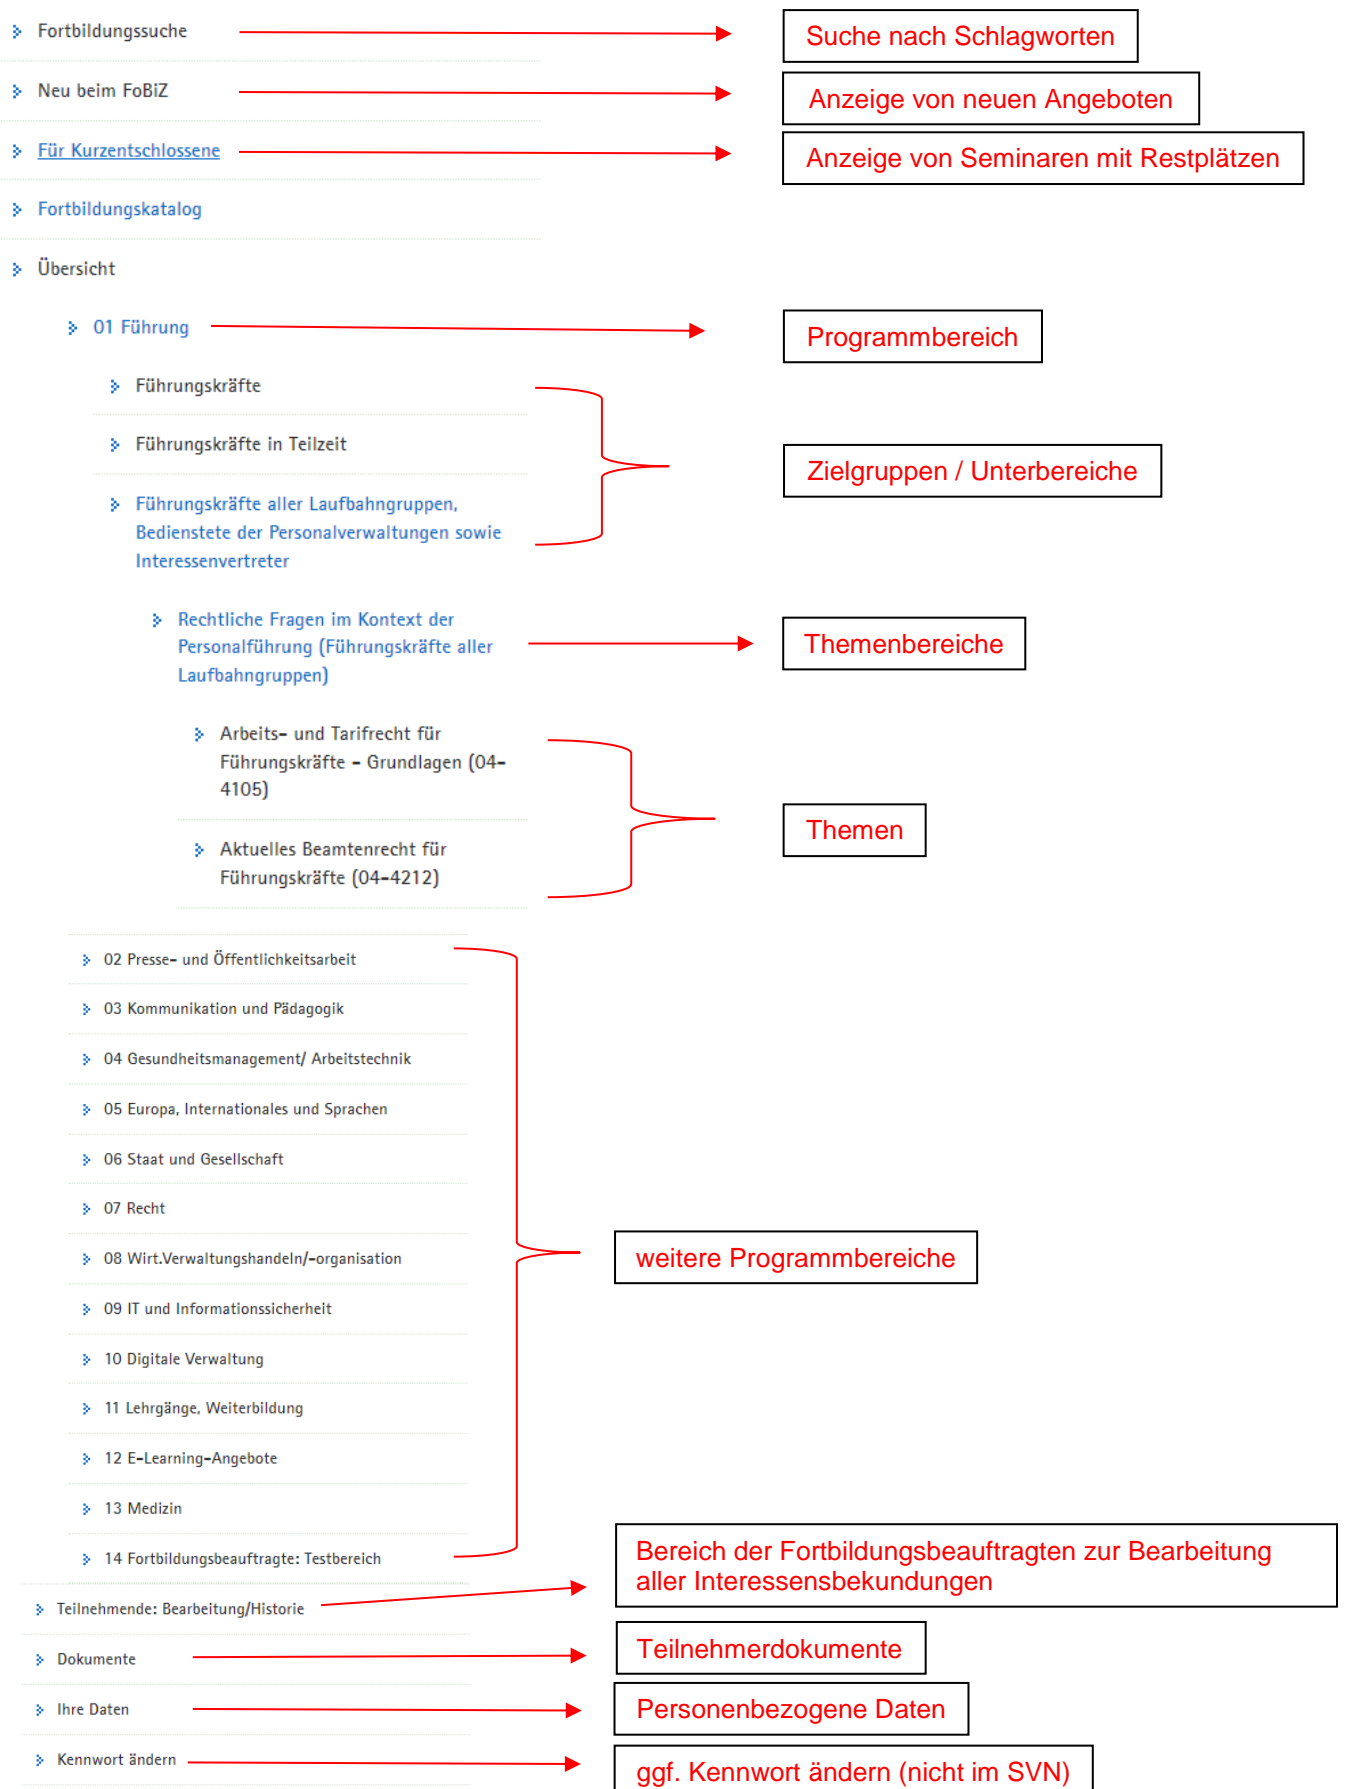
Fortbildungssuche

Suche nach Schlagworten

Neu beim FoBiZ

Anzeige von neuen Angeboten

Für Kurzentschlossene

Anzeige von Seminaren mit Restplätzen

Fortbildungskatalog

Übersicht

01 Führung

Programmbereich

Führungskräfte

Führungskräfte in Teilzeit

Führungskräfte aller Laufbahngruppen, Bedienstete der Personalverwaltungen sowie Interessenvertreter

Zielgruppen / Unterbereiche

Rechtliche Fragen im Kontext der Personalführung (Führungskräfte aller Laufbahngruppen)

Themenbereiche

Arbeits- und Tarifrecht für Führungskräfte - Grundlagen (04-4105)

Aktuelles Beamtenrecht für Führungskräfte (04-4212)

Themen

02 Presse- und Öffentlichkeitsarbeit

03 Kommunikation und Pädagogik

04 Gesundheitsmanagement/ Arbeitstechnik

05 Europa, Internationales und Sprachen

06 Staat und Gesellschaft

07 Recht

08 Wirt.Verwaltungshandeln/-organisation

09 IT und Informationssicherheit

10 Digitale Verwaltung

11 Lehrgänge, Weiterbildung

12 E-Learning-Angebote

13 Medizin

14 Fortbildungsbeauftragte: Testbereich

weitere Programmbereiche

Teilnehmende: Bearbeitung/Historie

Bereich der Fortbildungsbeauftragten zur Bearbeitung aller Interessensbekundungen

Dokumente

Teilnehmerdokumente

Ihre Daten

Personenbezogene Daten

Kennwort ändern

ggf. Kennwort ändern (nicht im SVN)